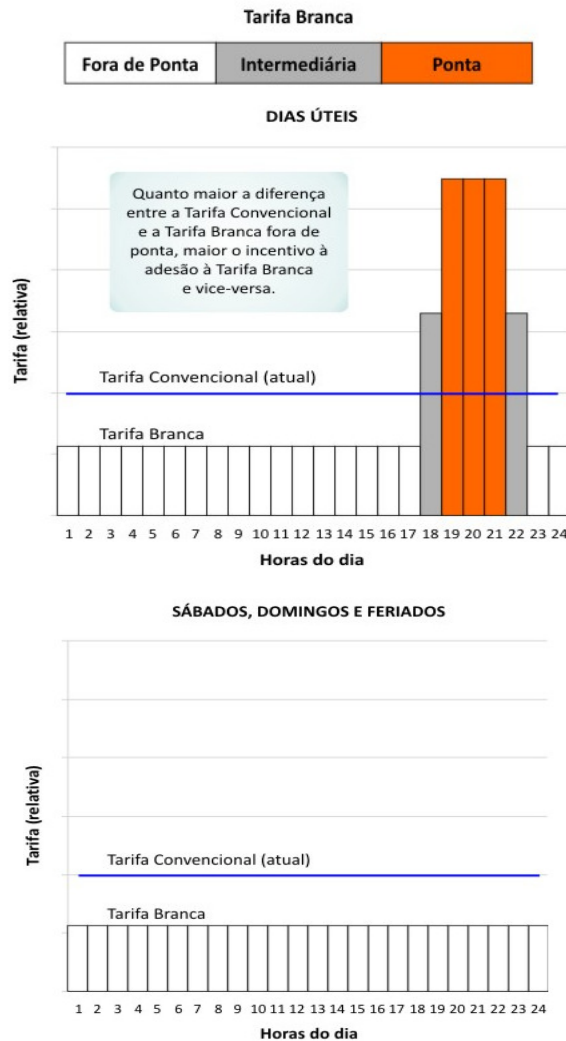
Tarifa Branca

Fora de Ponta | Intermediária | Ponta

DIAS ÚTEIS

Quanto maior a diferença entre a Tarifa Convencional e a Tarifa Branca fora de ponta, maior o incentivo à adesão à Tarifa Branca e vice-versa.

Tarifa (relativa)

Tarifa Convencional (atual)

Tarifa Branca

1 2 3 4 5 6 7 8 9 10 11 12 13 14 15 16 17 18 19 20 21 22 23 24

Horas do dia

SÁBADOS, DOMINGOS E FERIADOS

Tarifa (relativa)

Tarifa Convencional (atual)

Tarifa Branca

1 2 3 4 5 6 7 8 9 10 11 12 13 14 15 16 17 18 19 20 21 22 23 24

Horas do dia